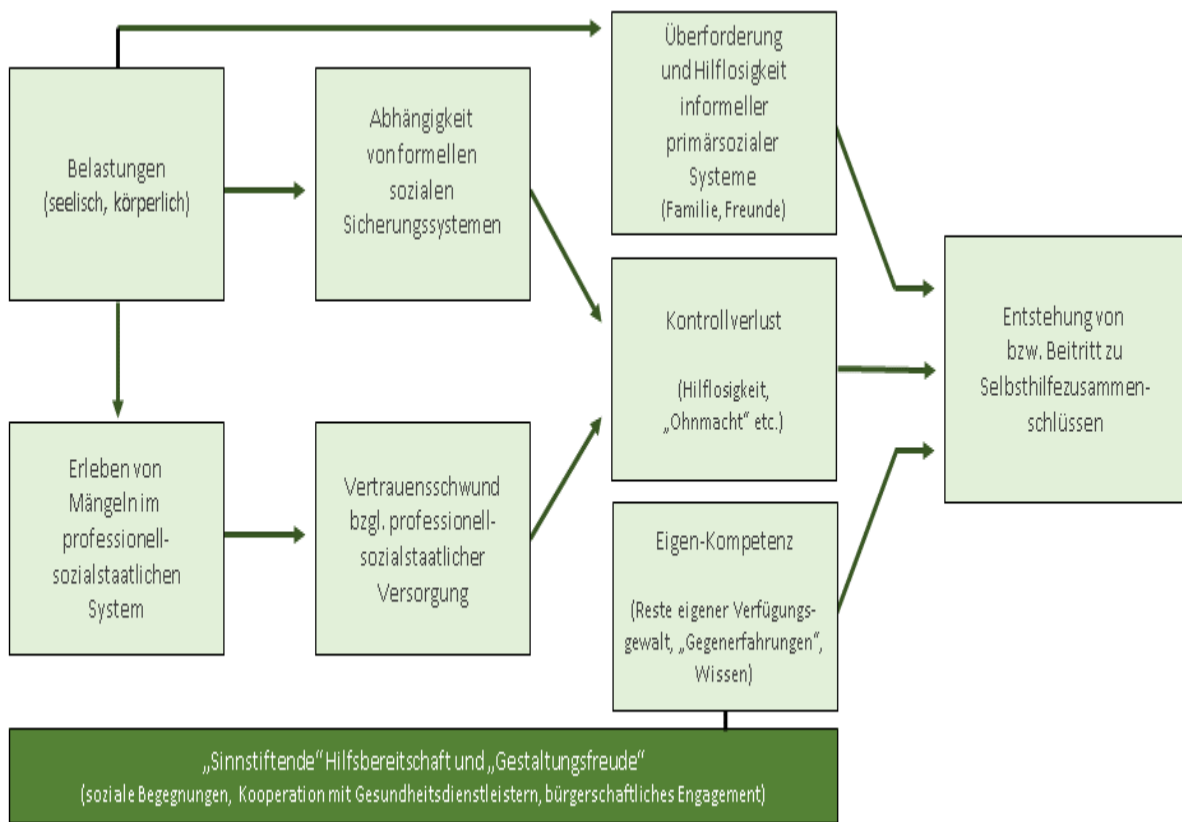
Überforderung und Hilflosigkeit informeller primärsozialer Systeme (Familie, Freunde)

Belastungen (seelisch, körperlich)

Abhängigkeit von formellen sozialen Sicherungssystemen

Kontrollverlust

(Hilflosigkeit, „Ohnmacht" etc.)

Entstehung von bzw. Beitritt zu Selbsthilfezusammenschlüssen

Erleben von Mängeln im professionell-sozialstaatlichen System

Vertrauensschwund bzgl. professionell-sozialstaatlicher Versorgung

Eigen-Kompetenz

(Reste eigener Verfügungsgewalt, „Gegenerfahrungen", Wissen)

„Sinnstiftende" Hilfsbereitschaft und „Gestaltungsfreude"
(soziale Begegnungen, Kooperation mit Gesundheitsdienstleistern, bürgerschaftliches Engagement)